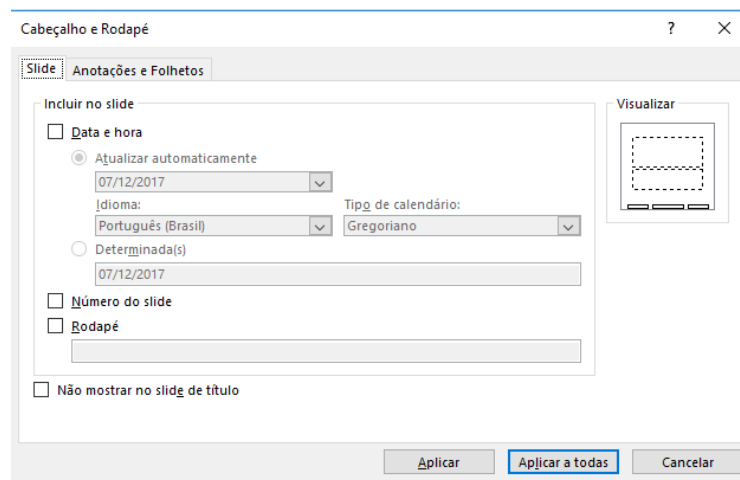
Cabeçalho e Rodapé

?

Slide | Anotações e Folhetos

Incluir no slide

Data e hora

Atualizar automaticamente

07/12/2017

Idioma:

Português (Brasil)

Tipo de calendário:

Gregoriano

Determinada(s)

07/12/2017

Número do slide

Rodapé

Visualizar

Não mostrar no slide de título

Aplicar

Aplicar a todas

Cancelar